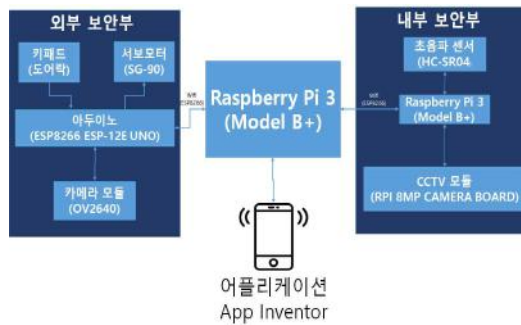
외부 보안부

키패드 (도어락)

서보모터 (SG-90)

아두이노 (ESP8266 ESP-12E UNO)

카메라 모듈 (OV2640)

Wifi (ESP8266)

Raspberry Pi 3 (Model B+)

Wifi (ESP8266)

내부 보안부

초음파 센서 (HC-SR04)

Raspberry Pi 3 (Model B+)

CCTV 모듈 (RPI 8MP CAMERA BOARD)

어플리케이션
App Inventor